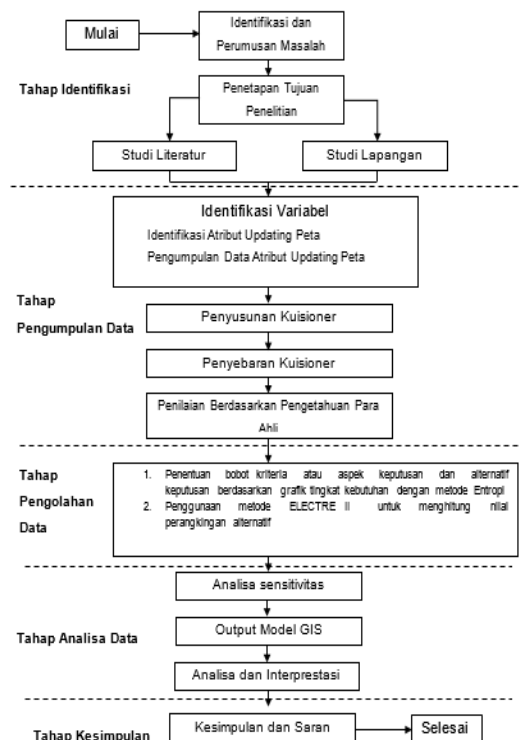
Mulai

Identifikasi dan Perumusan Masalah

Tahap Identifikasi

Penetapan Tujuan Penelitian

Studi Literatur

Studi Lapangan

Identifikasi Variabel

Identifikasi Atribut Updating Peta

Pengumpulan Data Atribut Updating Peta

Tahap Pengumpulan Data

Penyusunan Kuisioner

Penyebaran Kuisioner

Penilaian Berdasarkan Pengetahuan Para Ahli

Tahap Pengolahan Data

1. Penentuan bobot kriteria atau aspek keputusan dan alternatif keputusan berdasarkan grafik tingkat kebutuhan dengan metode Entropi
2. Penggunaan metode ELECTRE II untuk menghitung nilai perangkingan alternatif

Analisa sensitivitas

Tahap Analisa Data

Output Model GIS

Analisa dan Interprestasi

Tahap Kesimpulan

Kesimpulan dan Saran

Selesai